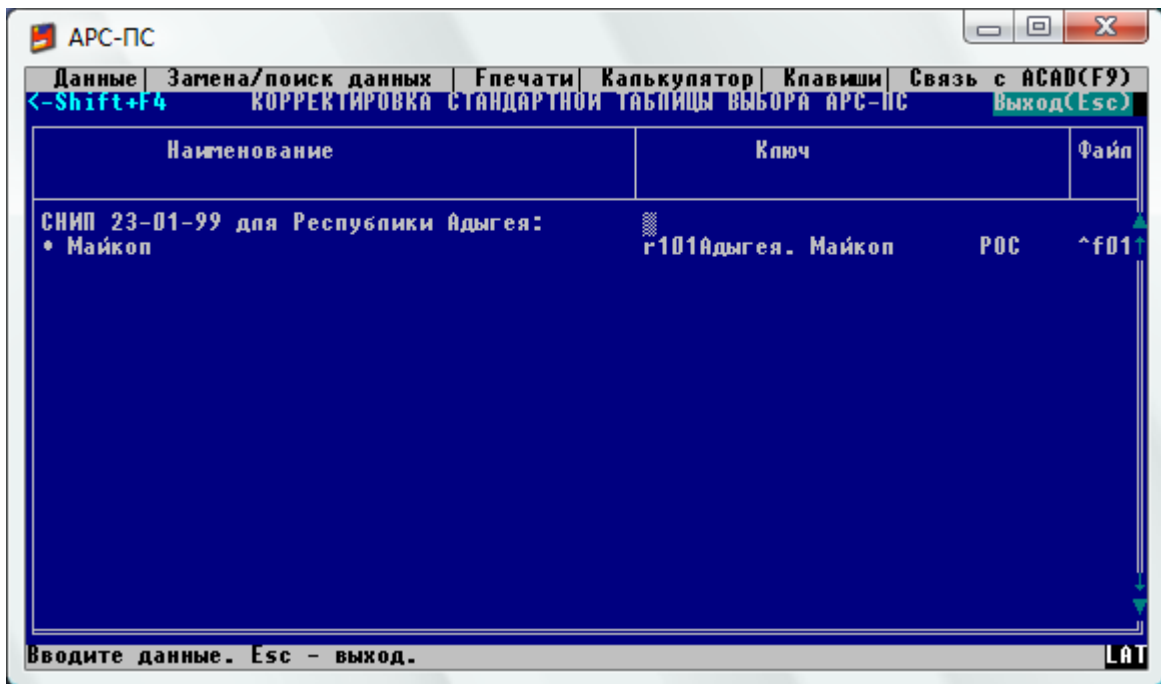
АРС-ПС

Данные | Замена/поиск данных | Fпечати | Калькулятор | Клавиши | Связь с ACAD(F9)
<-Shift+F4 КОРРЕКТИРОВКА СТАНДАРТНОЙ ТАБЛИЦЫ ВЫБОРА АРС-ПС Выход(Esc)

| Наименование | Ключ | Файл |
|---|---|---|
| СНИП 23-01-99 для Республики Адыгея: | | |
| • Майкоп | r101Адыгея. Майкоп РОС | ^f01 |

Вводите данные. Esc - выход.
LAT